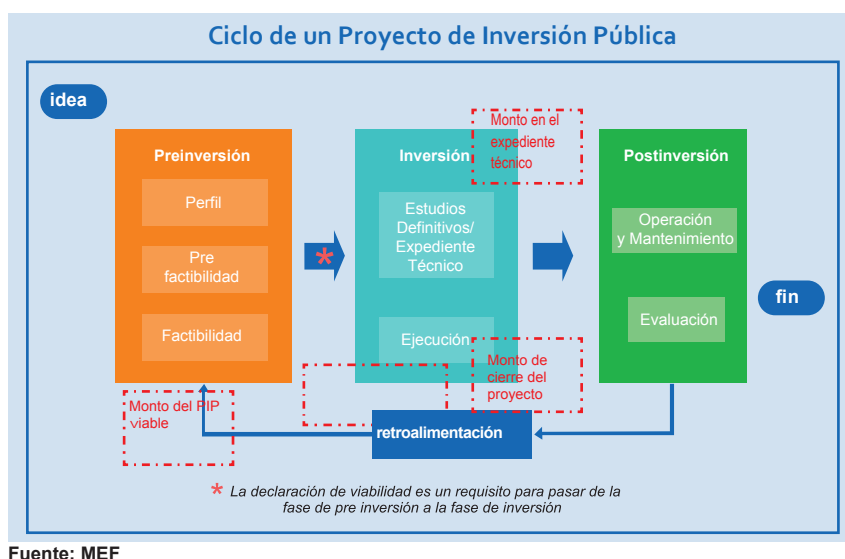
Ciclo de un Proyecto de Inversión Pública

idea

Preinversión

Perfil

Pre factibilidad

Factibilidad

Monto del PIP viable

*

Inversión

Monto en el expediente técnico

Estudios Definitivos/ Expediente Técnico

Ejecución

Monto de cierre del proyecto

Postinversión

Operación y Mantenimiento

Evaluación

fin

retroalimentación

* La declaración de viabilidad es un requisito para pasar de la fase de pre inversión a la fase de inversión

Fuente: MEF